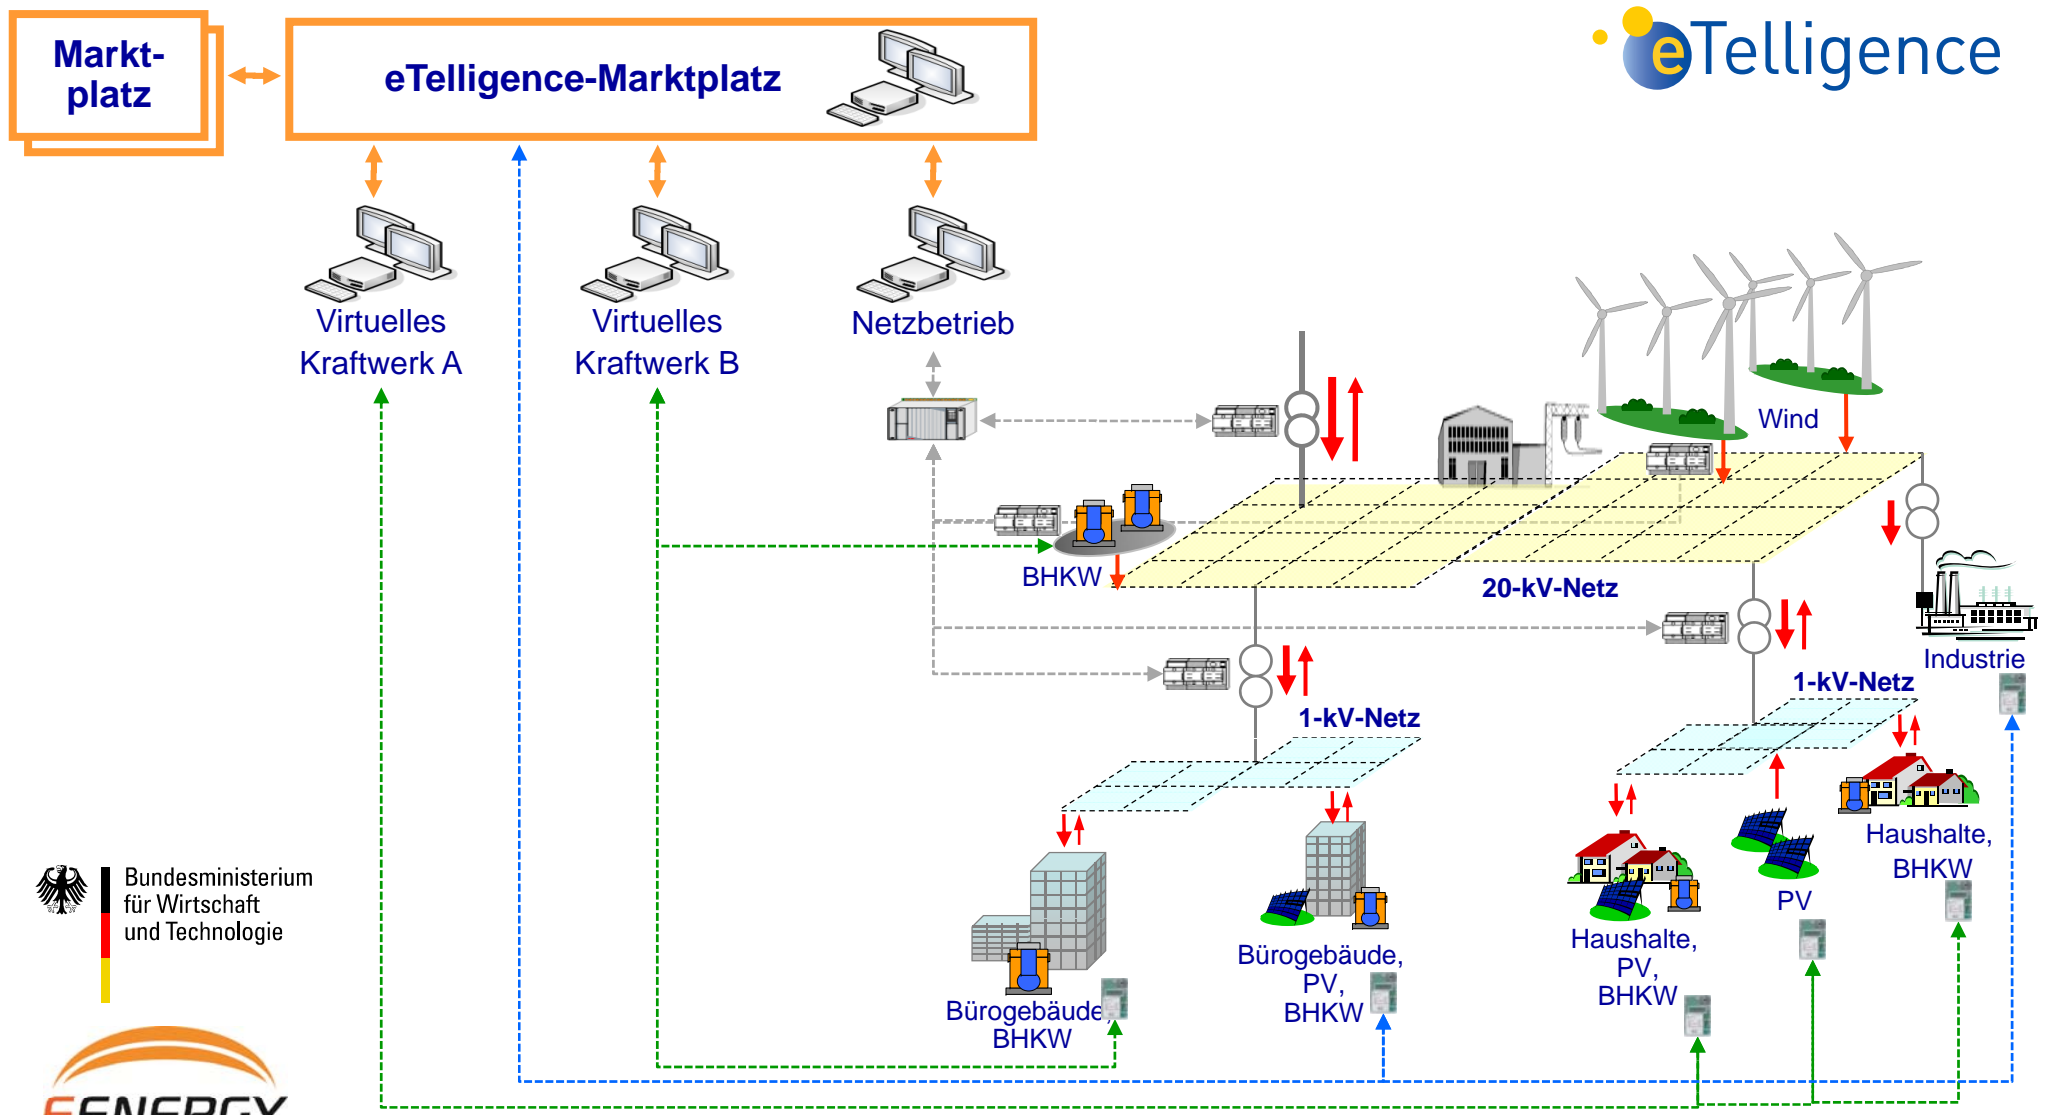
Markt-platz

eTelligence-Marktplatz

eTelligence

Virtuelles Kraftwerk A

Virtuelles Kraftwerk B

Netzbetrieb

Wind

BHKW

20-kV-Netz

Industrie

1-kV-Netz

1-kV-Netz

Haushalte, BHKW

PV

Haushalte, PV, BHKW

Bürogebäude, PV, BHKW

Bürogebäude BHKW

Bundesministerium für Wirtschaft und Technologie

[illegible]